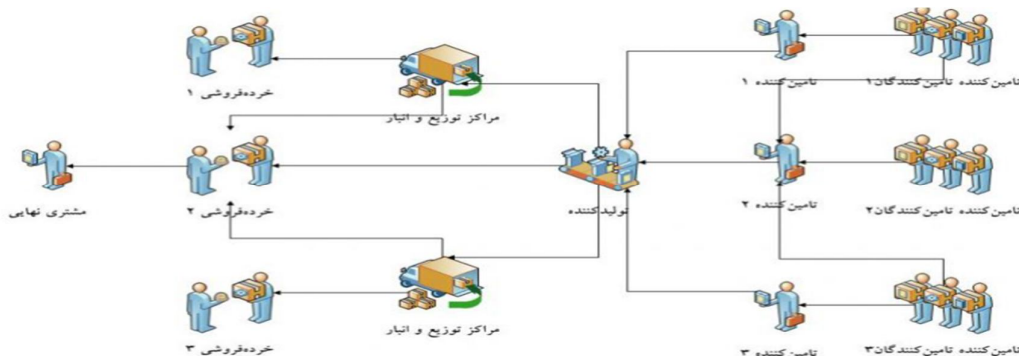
تامین‌کننده تامین‌کنندگان۱
تامین کننده ۱
مراکز توزیع و انبار
خرده‌فروشی ۱
تامین‌کننده تامین‌کنندگان۲
تامین کننده ۲
تولیدکننده
خرده‌فروشی ۲
مشتری نهایی
تامین‌کننده تامین‌کنندگان۳
تامین کننده ۳
مراکز توزیع و انبار
خرده‌فروشی ۳